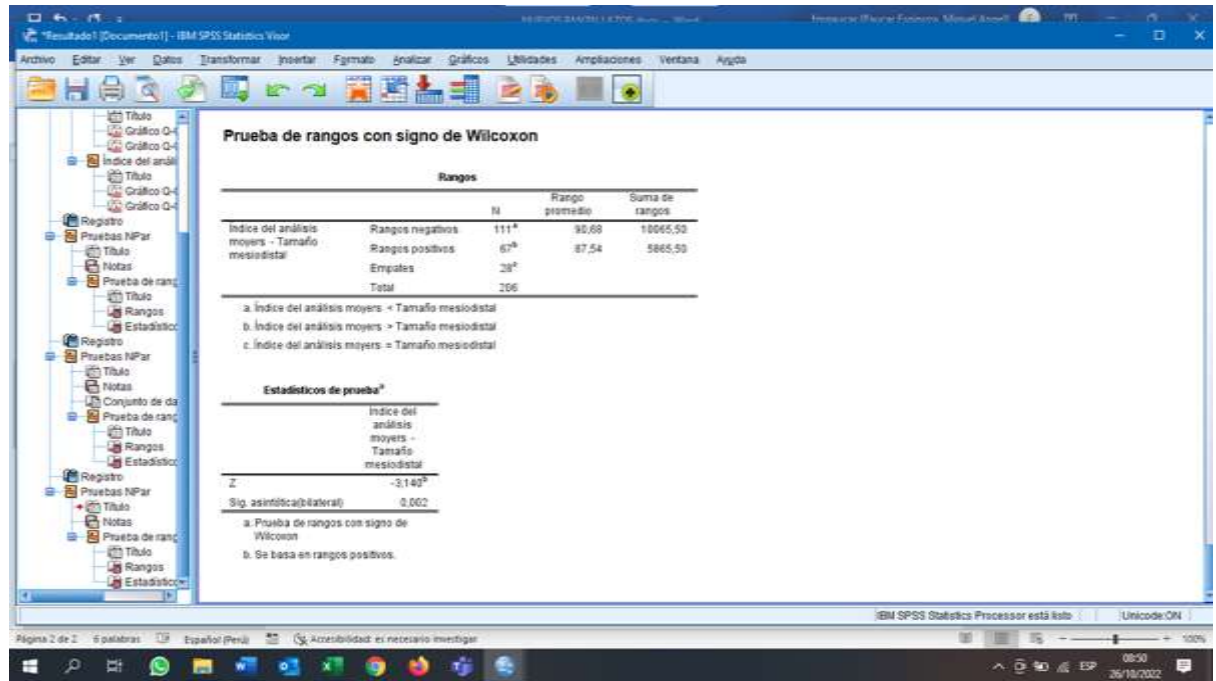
*Resultado1 [Documento1] - IBM SPSS Statistics Visor

Archivo Editar Ver Datos Transformar Insertar Formato Analizar Gráficos Utilidades Ampliaciones Ventana Ayuda

Título
Gráfico Q-
Gráfico Q-
Índice del análi
Título
Gráfico Q-
Gráfico Q-
Registro
Pruebas NPar
Título
Notas
Prueba de rang
Título
Rangos
Estadístico
Registro
Pruebas NPar
Título
Notas
Conjunto de da
Prueba de rang
Título
Rangos
Estadístico
Registro
Pruebas NPar
Título
Notas
Prueba de rang
Título
Rangos
Estadístico

Prueba de rangos con signo de Wilcoxon

Rangos

| | | N | Rango promedio | Suma de rangos |
|---|---|---|---|---|
| Índice del análisis moyers - Tamaño mesiodistal | Rangos negativos | 111$^a$ | 90,68 | 10065,50 |
| | Rangos positivos | 67$^b$ | 87,54 | 5865,50 |
| | Empates | 28$^c$ | | |
| | Total | 206 | | |

a. Índice del análisis moyers < Tamaño mesiodistal
b. Índice del análisis moyers > Tamaño mesiodistal
c. Índice del análisis moyers = Tamaño mesiodistal

Estadísticos de prueba$^a$

| | Índice del análisis moyers - Tamaño mesiodistal |
|---|---|
| Z | -3,140$^b$ |
| Sig. asintótica(bilateral) | 0,002 |

a. Prueba de rangos con signo de Wilcoxon
b. Se basa en rangos positivos.

IBM SPSS Statistics Processor está listo | Unicode:ON

Página 2 de 2 6 palabras Español (Perú) Accesibilidad: es necesario investigar 100%

ESP 08:50 26/10/2022